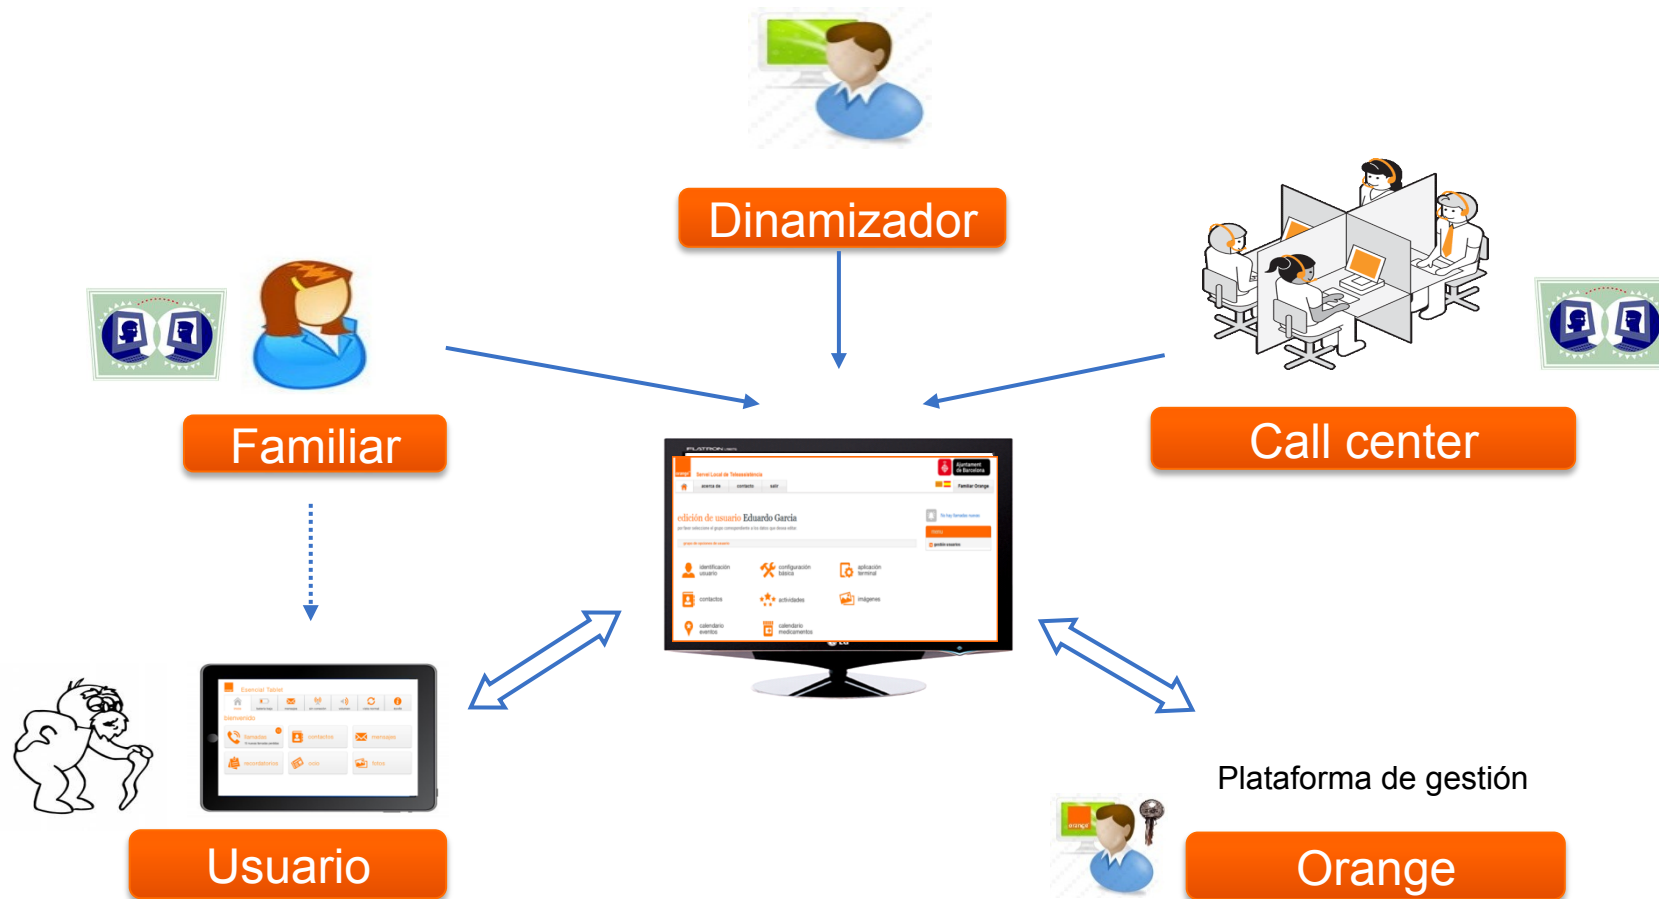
Dinamizador

Familiar

Call center

edición de usuario Eduardo García

identificación usuario

configuración básica

aplicación terminal

contactos

actividades

imágenes

calendario eventos

calendario medicamentos

Usuario

Plataforma de gestión

Orange